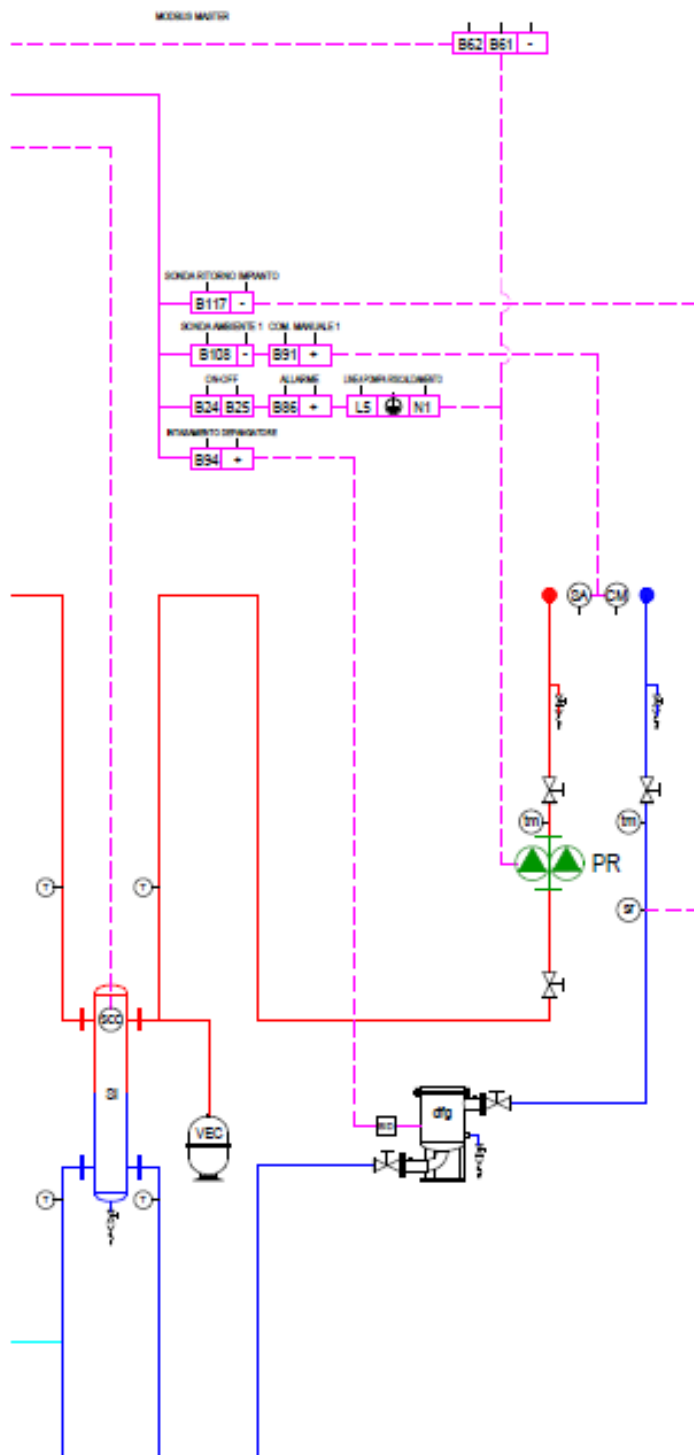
MODBUS MASTER

B62 B61 -

SONDA RITORNO IMPIANTO

B117 -

SONDA AMBIENTE 1

B108 -

COM. MANUALE 1

B91 +

ON-OFF

B24 B25

ALLARME

B86 +

LINEA POMPA RISCALDAMENTO

L5 N1

INTASAMENTO DEFANGATORE

B94 +

SA CM

tm tm

PR

SR

T T

SCO

SI

VEC

T T

dfg

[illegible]